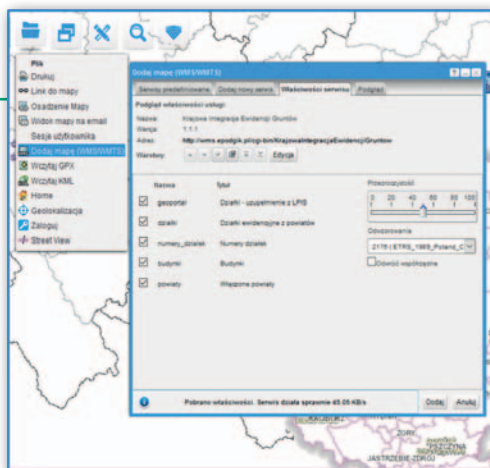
Plik
Drukuj
Link do mapy
Osadzanie Mapy
Widok mapy na email
Sesja użytkownika
Dodaj mapę (WMS/WMTS)
Wczytaj GPX
Wczytaj KML
Home
Geolokalizacja
Zaloguj
Street View

Dodaj mapę (WMS/WMTS)
Serwisy predefiniowane | Dodaj nowy serwis | Właściwości serwisu | Podgląd

Podgląd właściwości usługi:
Nazwa: Krajowa Integracja Ewidencji Gruntów
Wersja: 1.1.1
Adres: http://wms.epodgik.pl/cgi-bin/KrajowaIntegracjaEwidencjiGruntow
Warstwy: Edycja

| | Nazwa | Tytuł |
|---|---|---|
| ☑ | geoportal | Działki - uzupełnienie z LPIS |
| ☑ | dzialki | Działki ewidencyjne z powiatów |
| ☑ | numery_dzialek | Numery działek |
| ☑ | budynki | Budynki |
| ☑ | powiaty | Wiązanie powiaty |

Przezroczystość
0 20 40 60 80 100
Odwzorowanie
2176 | ETRS_1989_Poland_C
Odwróć współrzędne

Pobrano właściwości. Serwis działa sprawnie 40.05 KB/s
Dodaj Anuluj

PSZCZYNA
JASTRZĘBIE-ZDRÓJ
ŻORY